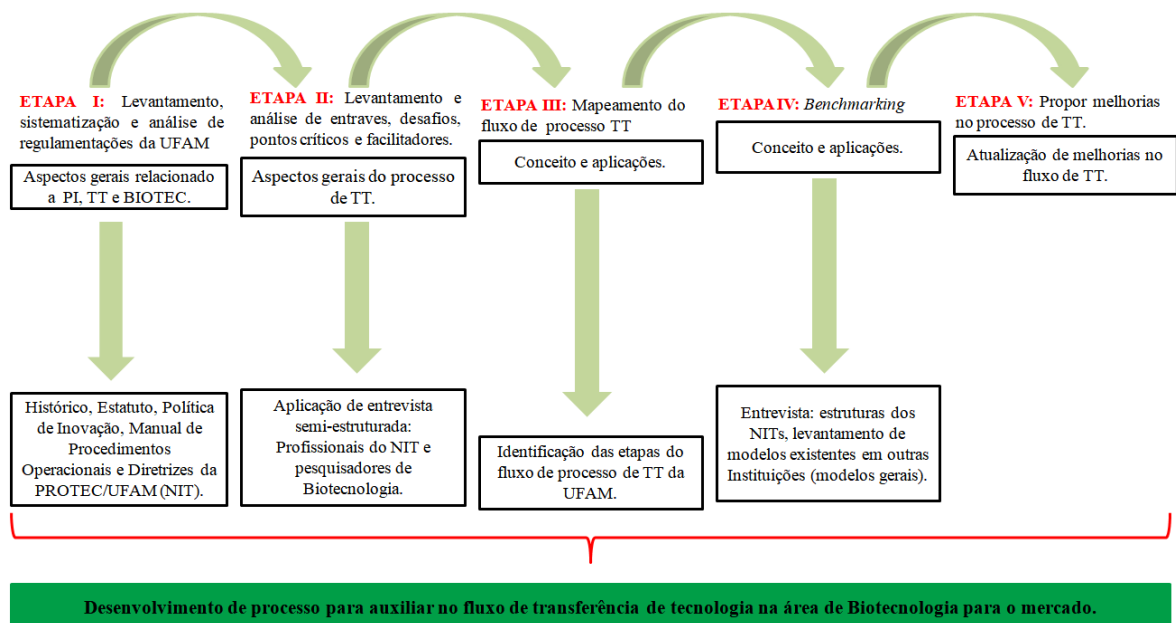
ETAPA I: Levantamento, sistematização e análise de regulamentações da UFAM

Aspectos gerais relacionado a PI, TT e BIOTEC.

Histórico, Estatuto, Política de Inovação, Manual de Procedimentos Operacionais e Diretrizes da PROTEC/UFAM (NIT).

ETAPA II: Levantamento e análise de entraves, desafios, pontos críticos e facilitadores.

Aspectos gerais do processo de TT.

Aplicação de entrevista semi-estruturada: Profissionais do NIT e pesquisadores de Biotecnologia.

ETAPA III: Mapeamento do fluxo de processo TT

Conceito e aplicações.

Identificação das etapas do fluxo de processo de TT da UFAM.

ETAPA IV: Benchmarking

Conceito e aplicações.

Entrevista: estruturas dos NITs, levantamento de modelos existentes em outras Instituições (modelos gerais).

ETAPA V: Propor melhorias no processo de TT.

Atualização de melhorias no fluxo de TT.

Desenvolvimento de processo para auxiliar no fluxo de transferência de tecnologia na área de Biotecnologia para o mercado.